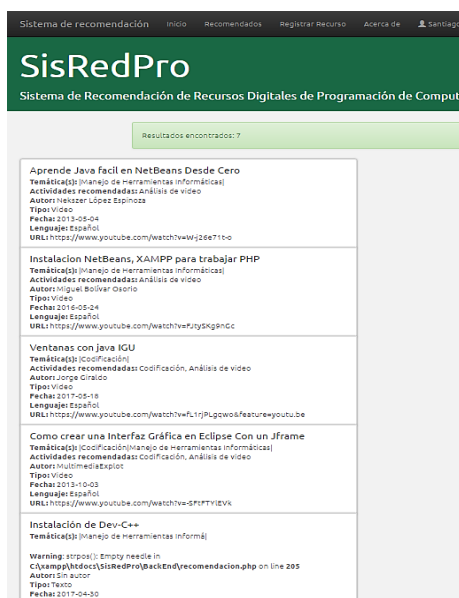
Sistema de recomendación Inicio Recomendados Registrar Recurso Acerca de Santiago

SisRedPro

Sistema de Recomendación de Recursos Digitales de Programación de Comput

Resultados encontrados: 7

Aprende Java facil en NetBeans Desde Cero
Temática(s): |Manejo de Herramientas Informáticas|
Actividades recomendadas: Análisis de video
Autor: Nekszer López Espinoza
Tipo: Video
Fecha: 2013-05-04
Lenguaje: Español
URL: https://www.youtube.com/watch?v=W-j26e71t-o

Instalacion NetBeans, XAMPP para trabajar PHP
Temática(s): |Manejo de Herramientas Informáticas|
Actividades recomendadas: Análisis de video
Autor: Miguel Bolivar Osorio
Tipo: Video
Fecha: 2016-05-24
Lenguaje: Español
URL: https://www.youtube.com/watch?v=FJtySKg9nGc

Ventanas con java IGU
Temática(s): |Codificación|
Actividades recomendadas: Codificación, Análisis de video
Autor: Jorge Giraldo
Tipo: Video
Fecha: 2017-05-18
Lenguaje: Español
URL: https://www.youtube.com/watch?v=fL1rjPLgcwo&feature=youtu.be

Como crear una Interfaz Gráfica en Eclipse Con un Jframe
Temática(s): |Codificación|Manejo de Herramientas Informáticas|
Actividades recomendadas: Codificación, Análisis de video
Autor: MultimediaExplot
Tipo: Video
Fecha: 2013-10-03
Lenguaje: Español
URL: https://www.youtube.com/watch?v=-SFtFTYIEVk

Instalación de Dev-C++
Temática(s): |Manejo de Herramientas Informá|

Warning: strpos(): Empty needle in C:\xampp\htdocs\SisRedPro\BackEnd\recomendacion.php on line 205
Autor: Sin autor
Tipo: Texto
Fecha: 2017-04-30